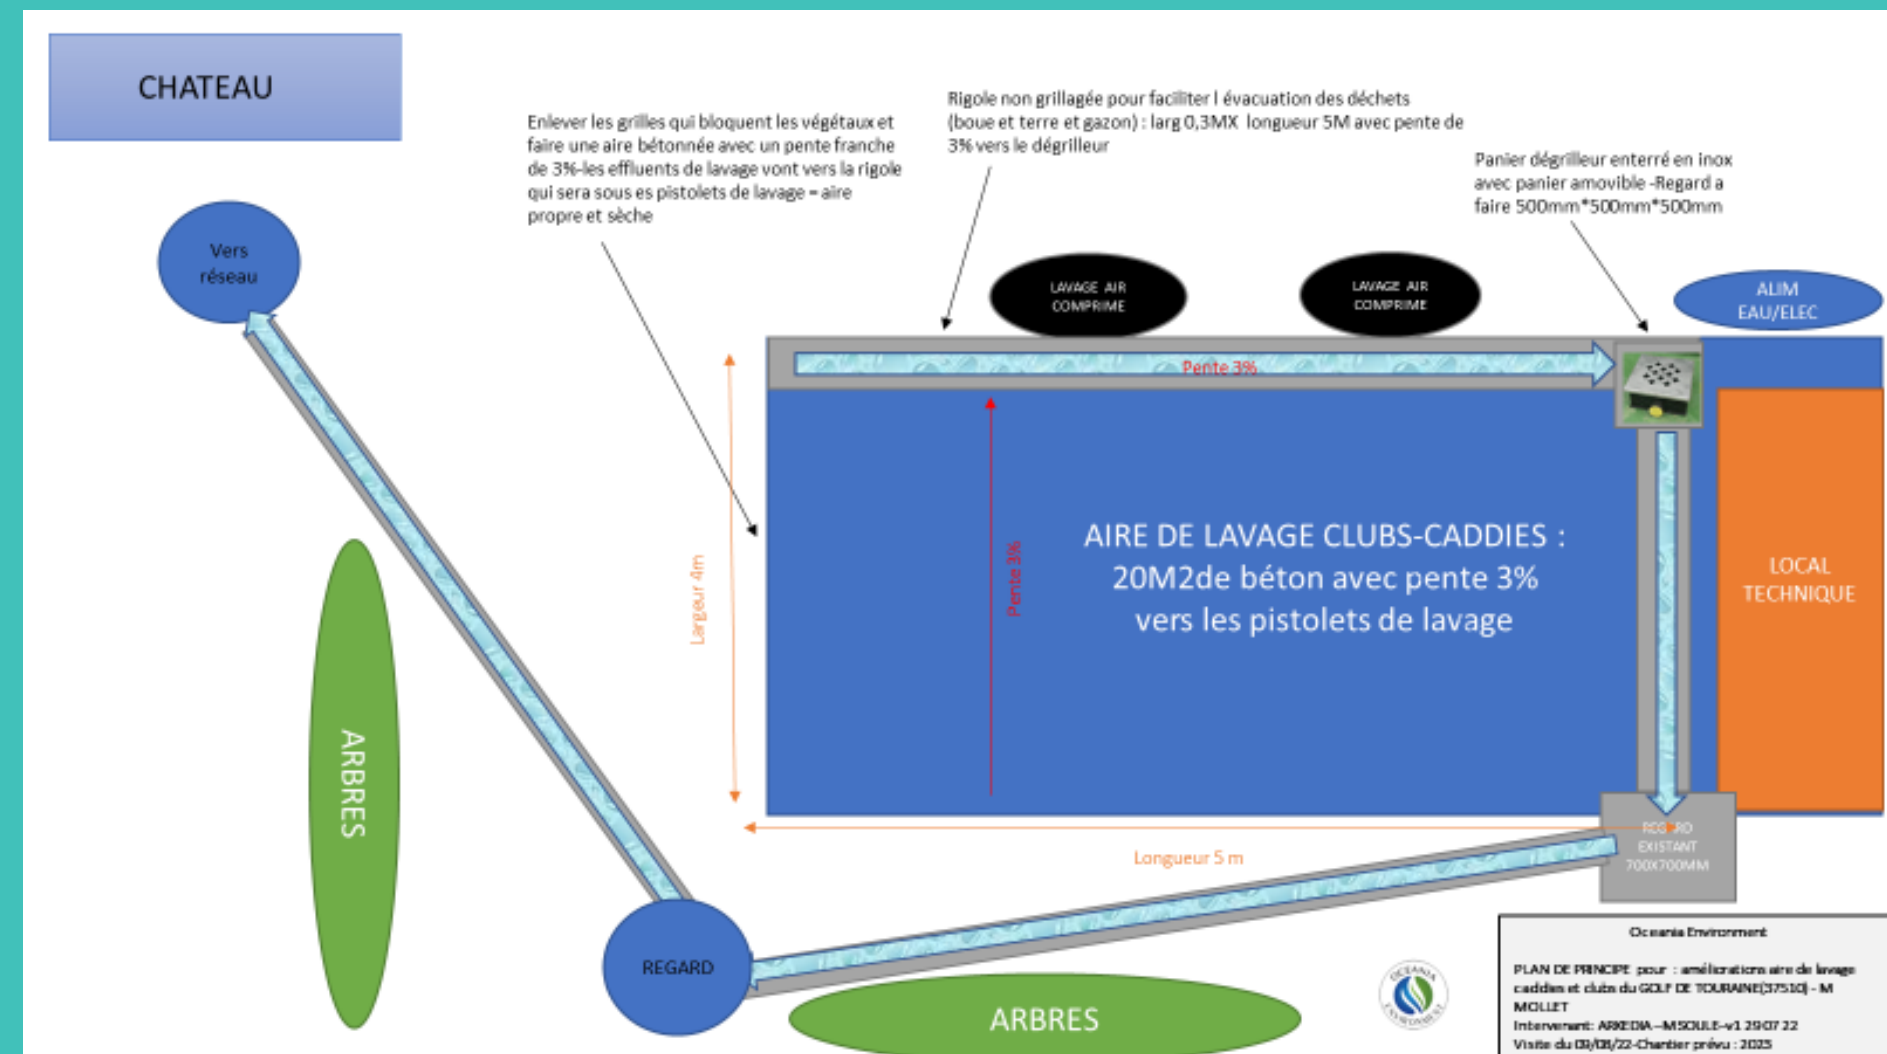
CHATEAU

Vers réseau

Enlever les grilles qui bloquent les végétaux et faire une aire bétonnée avec un pente franche de 3%-les effluents de lavage vont vers la rigole qui sera sous es pistolets de lavage = aire propre et sèche

Rigole non grillagée pour faciliter l évacuation des déchets (boue et terre et gazon) : larg 0,3MX longueur 5M avec pente de 3% vers le dégrilleur

Panier dégrilleur enterré en inox avec panier amovible -Regard a faire 500mm*500mm*500mm

LAVAGE AIR COMPRIME

LAVAGE AIR COMPRIME

ALIM EAU/ELEC

Pente 3%

Largeur 4m

Pente 3%

AIRE DE LAVAGE CLUBS-CADDIES : 20M2de béton avec pente 3% vers les pistolets de lavage

LOCAL TECHNIQUE

ARBRES

REGARD EXISTANT 700X700MM

Longueur 5 m

REGARD

ARBRES

Oceania Environment

PLAN DE PRINCIPE pour : améliorations aire de lavage caddies et clubs du GOLF DE TOURAINE(37510) - M MOLLET
Intervenant: ARKEDIA –M SOULE–v1 29 07 22
Visite du 09/08/22-Chantier prévu : 2023